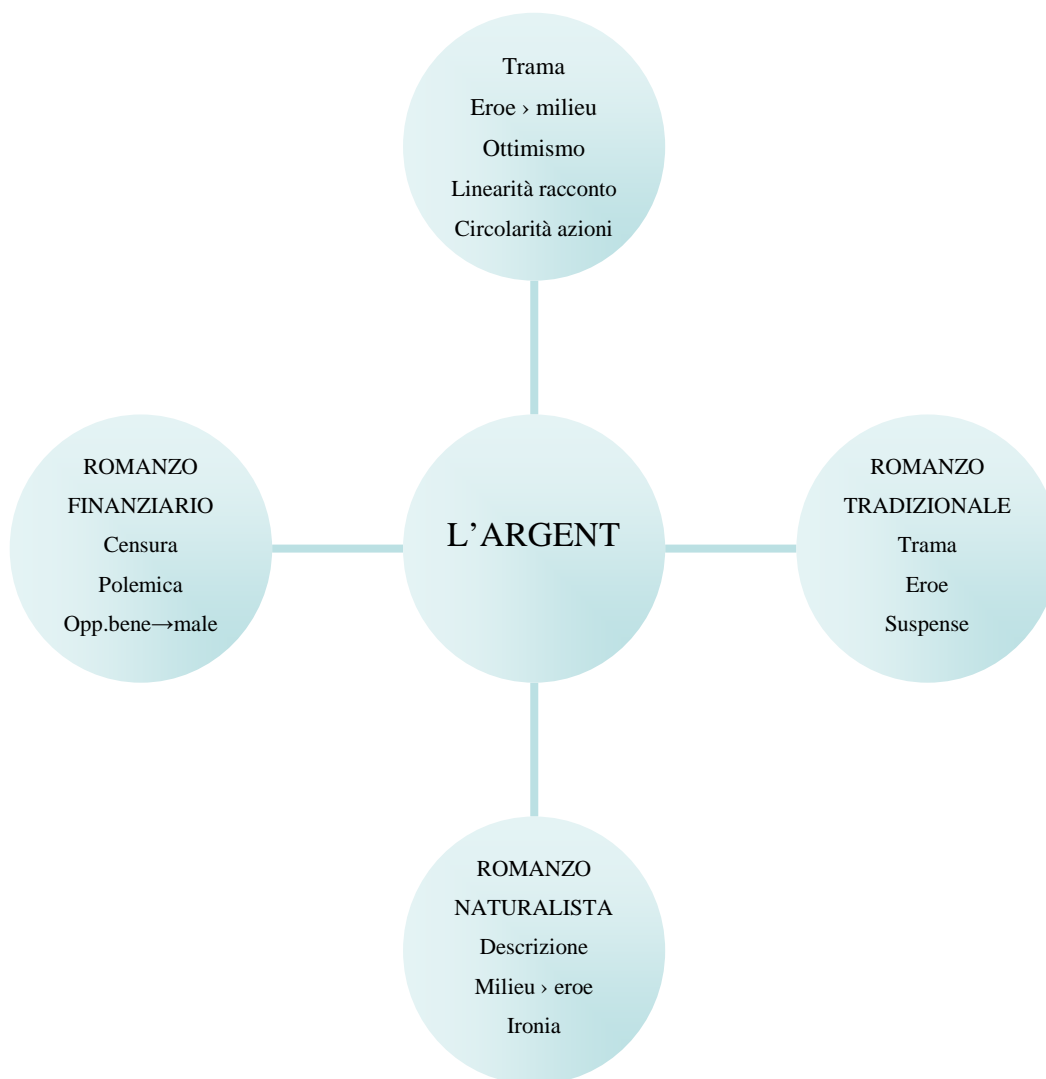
Trama
Eroe › milieu
Ottimismo
Linearità racconto
Circolarità azioni

ROMANZO
FINANZIARIO
Censura
Polemica
Opp.bene→male

L'ARGENT

ROMANZO
TRADIZIONALE
Trama
Eroe
Suspense

ROMANZO
NATURALISTA
Descrizione
Milieu › eroe
Ironia